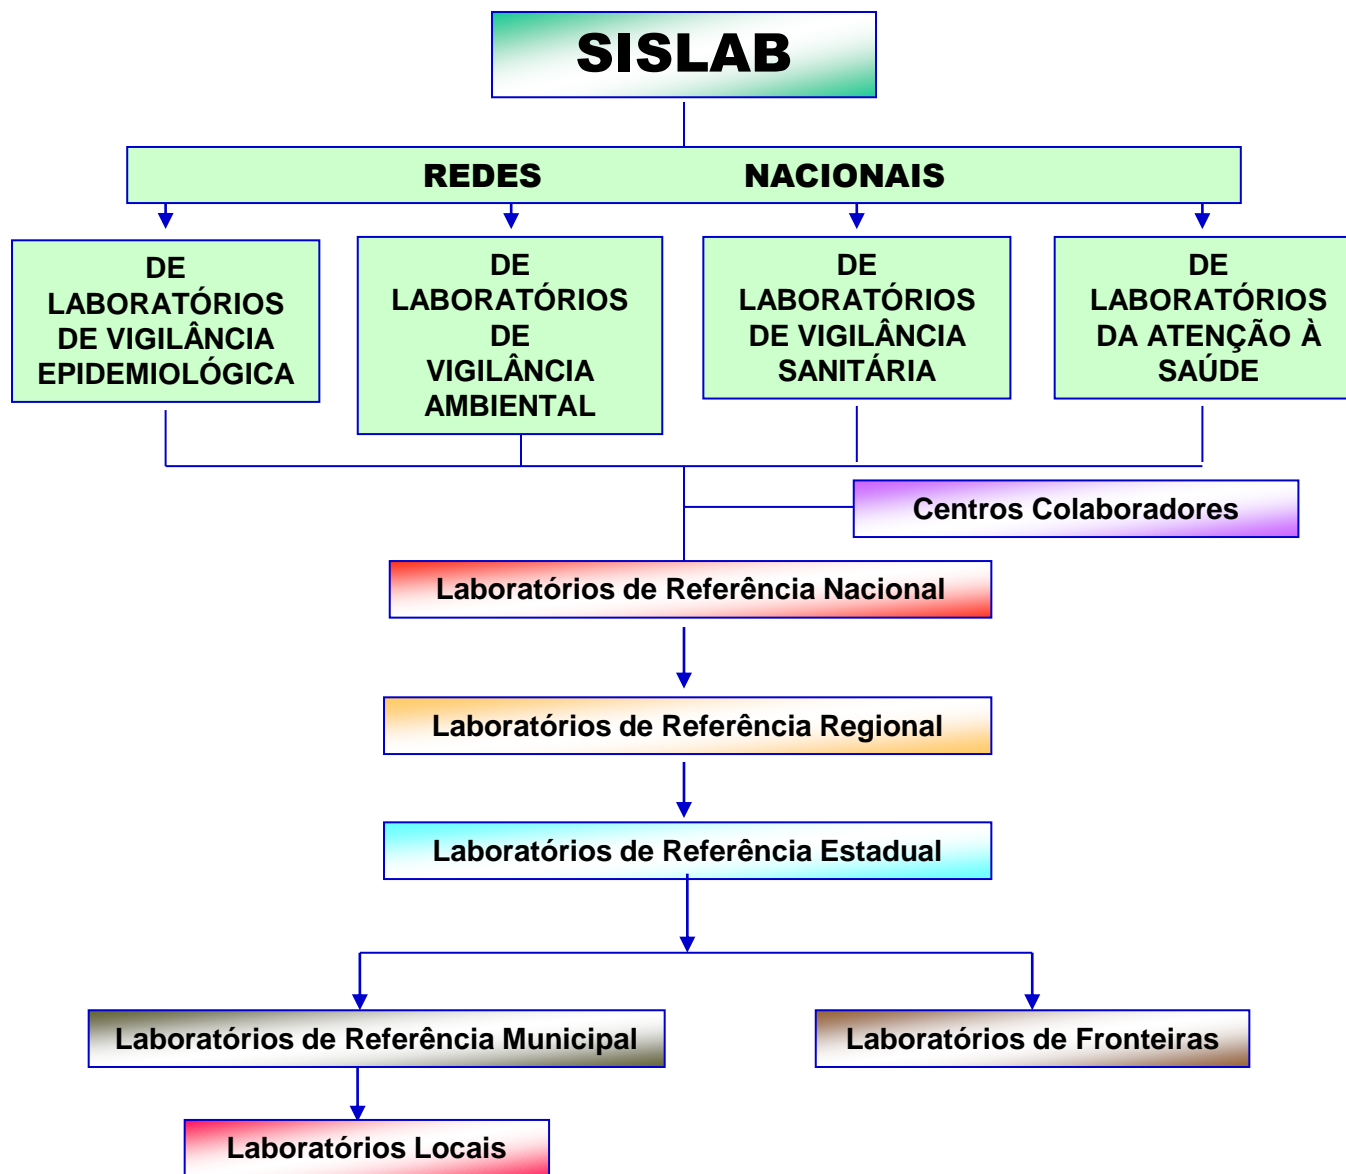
SISLAB

REDES NACIONAIS

DE LABORATÓRIOS DE VIGILÂNCIA EPIDEMIOLÓGICA

DE LABORATÓRIOS DE VIGILÂNCIA AMBIENTAL

DE LABORATÓRIOS DE VIGILÂNCIA SANITÁRIA

DE LABORATÓRIOS DA ATENÇÃO À SAÚDE

Centros Colaboradores

Laboratórios de Referência Nacional

Laboratórios de Referência Regional

Laboratórios de Referência Estadual

Laboratórios de Referência Municipal

Laboratórios de Fronteiras

Laboratórios Locais